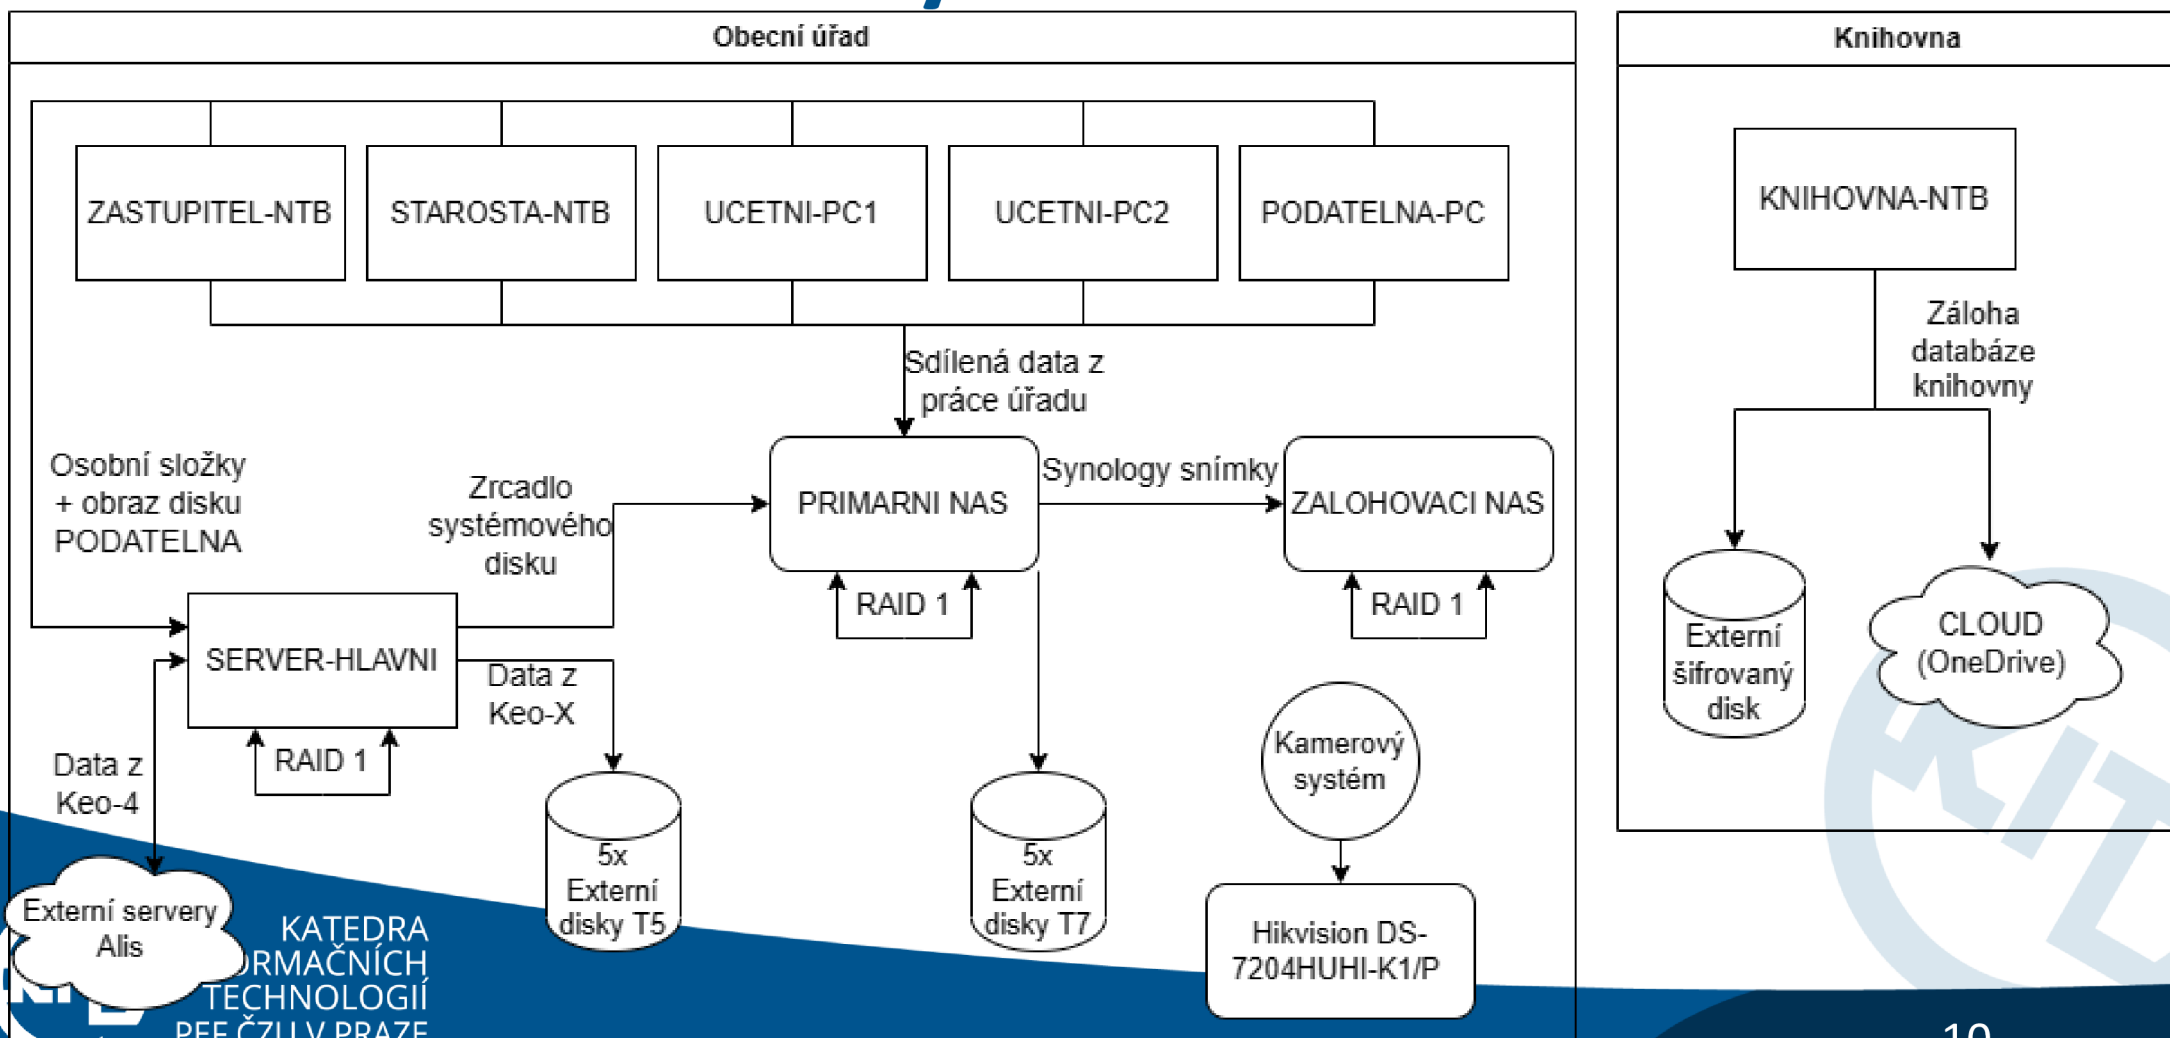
Obecní úřad

ZASTUPITEL-NTB

STAROSTA-NTB

UCETNI-PC1

UCETNI-PC2

PODATELNA-PC

Sdílená data z práce úřadu

Osobní složky + obraz disku PODATELNA

Zrcadlo systémového disku

PRIMARNI NAS

Synology snímky

ZALOHOVACI NAS

RAID 1

RAID 1

SERVER-HLAVNI

Data z Keo-X

RAID 1

Data z Keo-4

Kamerový systém

5x Externí disky T5

5x Externí disky T7

Externí servery Alis

Hikvision DS-7204HUHI-K1/P

KATEDRA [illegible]RMAČNÍCH TECHNOLOGIÍ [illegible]

Knihovna

KNIHOVNA-NTB

Záloha databáze knihovny

Externí šifrovaný disk

CLOUD (OneDrive)

10